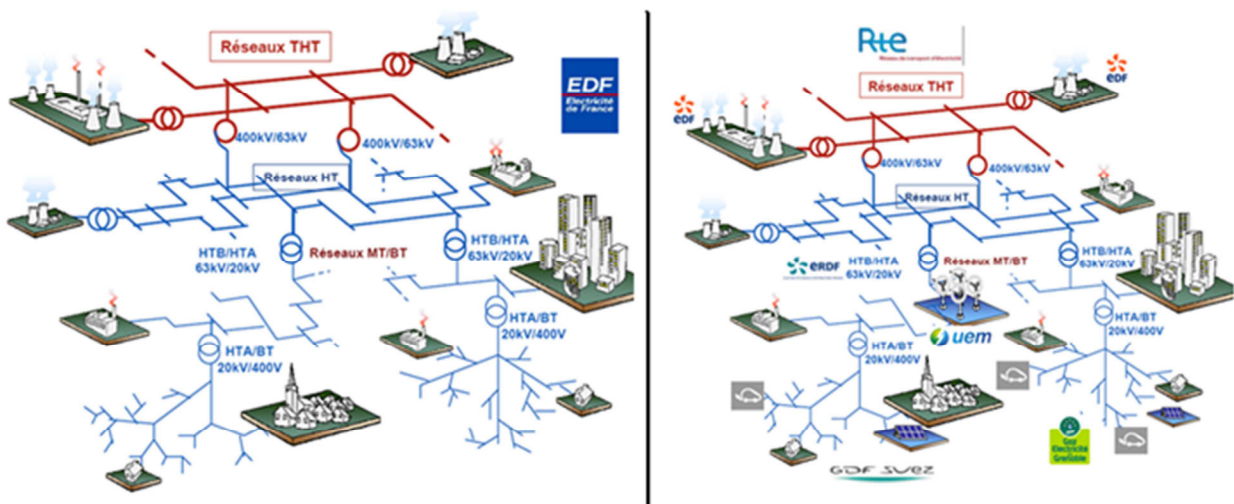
Réseaux THT

EDF Electricité de France

400kV/63kV

400kV/63kV

Réseaux HT

HTB/HTA 63kV/20kV

Réseaux MT/BT

HTB/HTA 63kV/20kV

HTA/BT 20kV/400V

HTA/BT 20kV/400V

Rte Réseau de transport d'électricité

EDF

EDF

Réseaux THT

400kV/63kV

400kV/63kV

Réseaux HT

ERDF

HTB/HTA 63kV/20kV

Réseaux MT/BT

HTB/HTA 63kV/20kV

uem

HTA/BT 20kV/400V

HTA/BT 20kV/400V

Gaz Electricité de Grenoble

GDF SUEZ